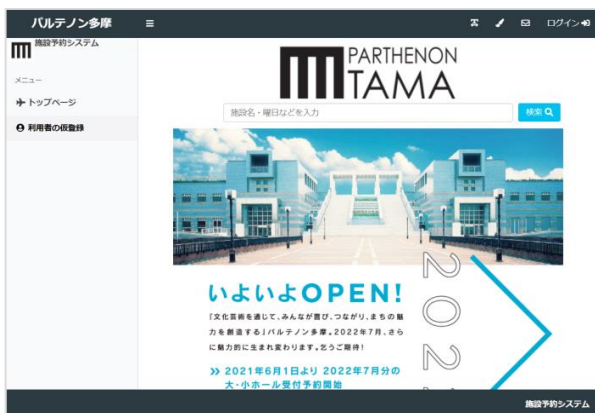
パルテノン多摩 ≡ ログイン

施設予約システム

メニュー

トップページ

利用者の仮登録

PARTHENON TAMA

施設名・曜日などを入力

検索

いよいよOPEN!

『文化芸術を通じて、みんなが喜び、つながり、まちの魅力を創造する』パルテノン多摩。2022年7月、さらに魅力的に生まれ変わります。乞うご期待!

» 2021年6月1日より 2022年7月分の大・小ホール受付予約開始

202

施設予約システム